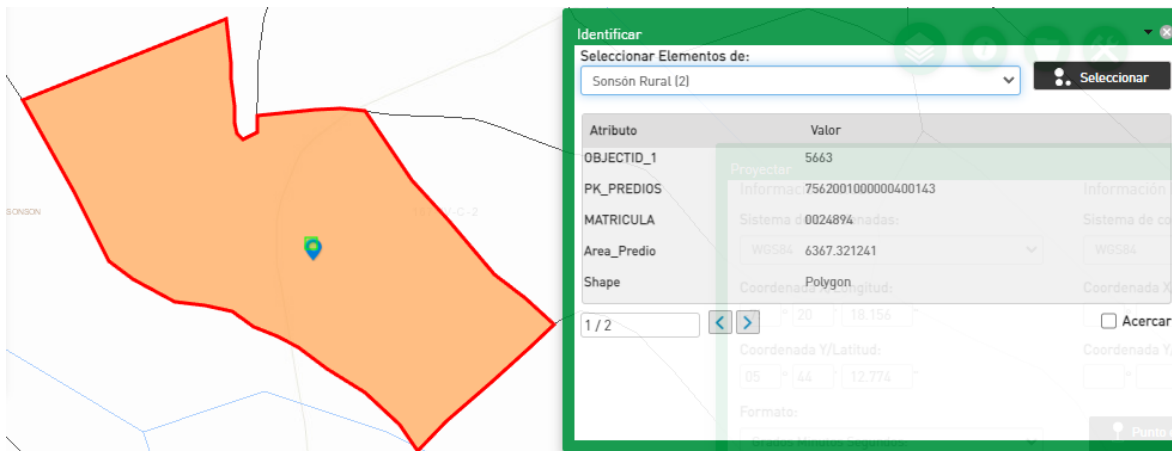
SONSON

Identificar

Seleccionar Elementos de:

Sonsón Rural (2)

Seleccionar

| Atributo | Valor |
|---|---|
| OBJECTID_1 | 5663 |
| PK_PREDIOS | 7562001000000400143 |
| MATRICULA | 0024894 |
| Area_Predio | 6367.321241 |
| Shape | Polygon |

1 / 2

Acercar

Proyectar

Información

Sistema de coordenadas:

WGS84

Información

Sistema de co

WGS84

Coordenada X/Longitud:

20

18.156

Coordenada X

Coordenada Y/Latitud:

05

44

12.774

Coordenada Y

Formato:

Grados Minutos Segundos

Punto